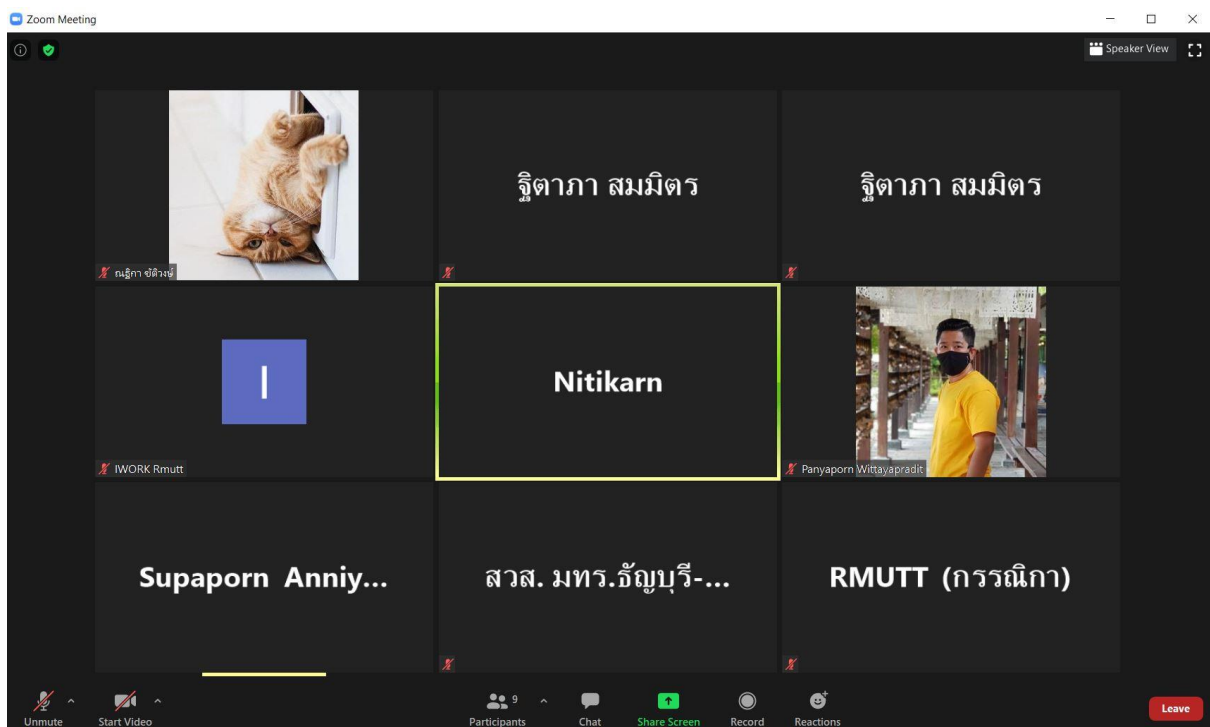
Zoom Meeting

Speaker View

จิตาภา สมมิตร

จิตาภา สมมิตร

ณฐิกา ชัติวงษ์

I

Nitikarn

IWORK Rmutt

Panyaporn Wittayapradit

Supaporn Anniy...

สวส. มทร.ธัญบุรี-...

RMUTT (กรรณิกา)

Unmute

Start Video

9

Participants

Chat

Share Screen

Record

Reactions

Leave